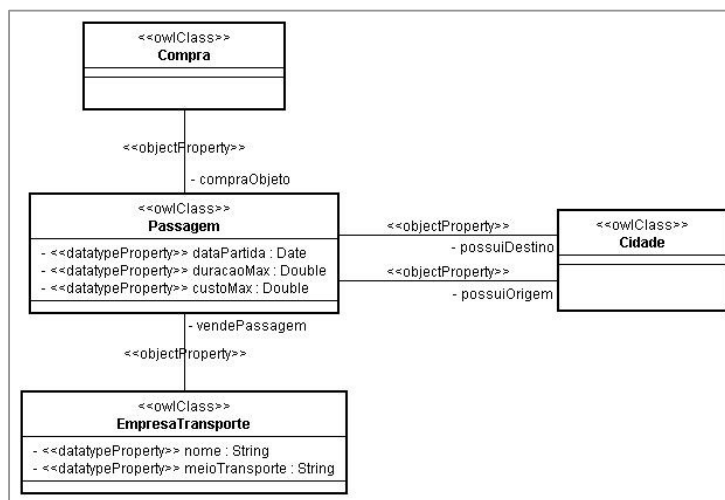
<<owlClass>>
Compra

<<objectProperty>>
- compraObjeto

<<owlClass>>
Passagem

- <<datatypeProperty>> dataPartida : Date
- <<datatypeProperty>> duracaoMax : Double
- <<datatypeProperty>> custoMax : Double

<<objectProperty>>
- possuiDestino
<<objectProperty>>
- possuiOrigem

<<owlClass>>
Cidade

- vendePassagem
<<objectProperty>>

<<owlClass>>
EmpresaTransporte

- <<datatypeProperty>> nome : String
- <<datatypeProperty>> meioTransporte : String